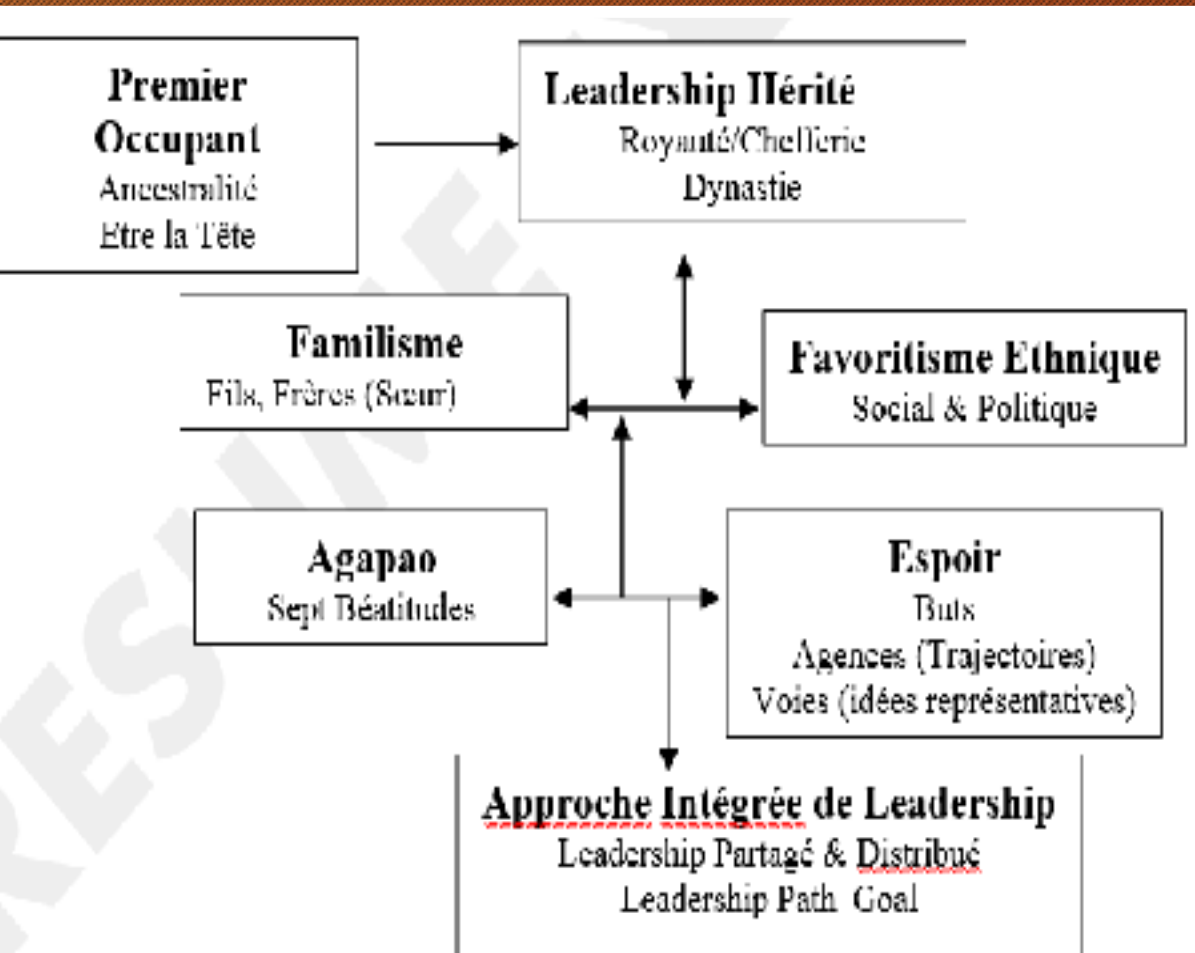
Premier Occupant
Ancestralité
Etre la Tête

Leadership Hérité
Royauté/Chefferie
Dynastie

Familisme
Fils, Frères (Sœur)

Favoritisme Ethnique
Social & Politique

Agapao
Sept Béatitudes

Espoir
Buts
Agences (Trajectoires)
Voies (idées représentatives)

Approche Intégrée de Leadership
Leadership Partagé & Distribué
Leadership Path Goal